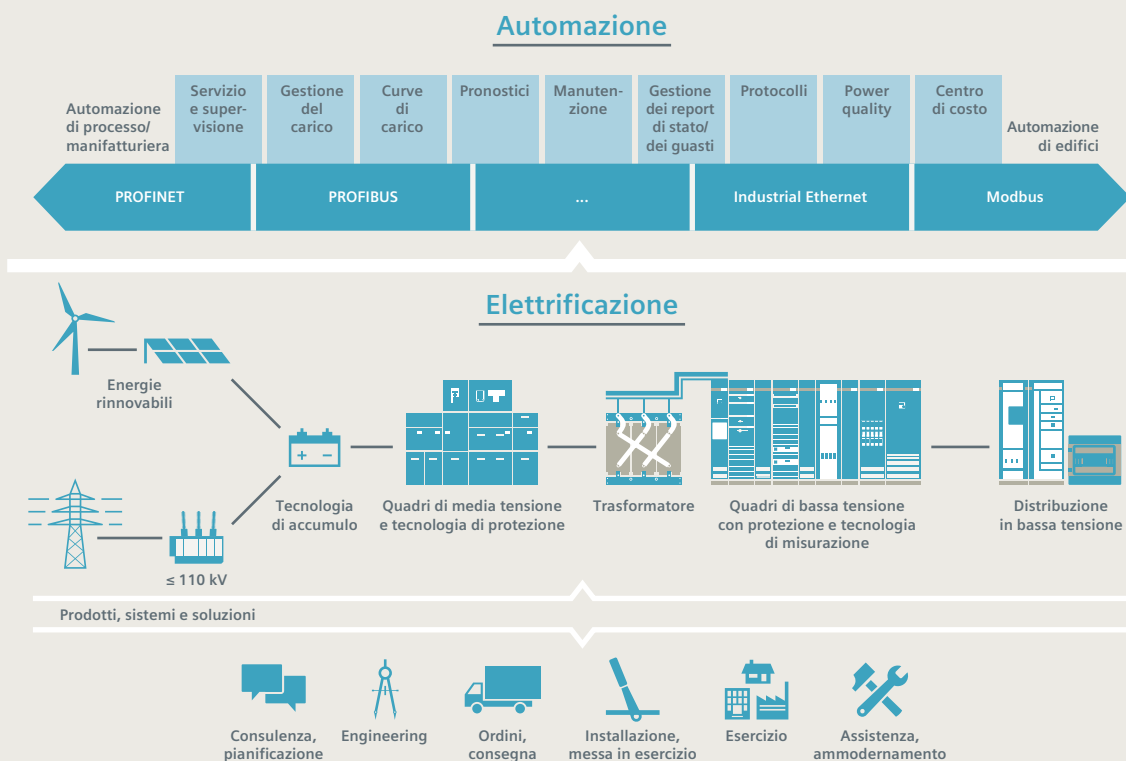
Automazione

Automazione di processo/ manifatturiera

Servizio e supervisione

Gestione del carico

Curve di carico

Pronostici

Manutenzione

Gestione dei report di stato/ dei guasti

Protocolli

Power quality

Centro di costo

Automazione di edifici

PROFINET

PROFIBUS

...

Industrial Ethernet

Modbus

Elettrificazione

Energie rinnovabili

≤ 110 kV

Tecnologia di accumulo

Quadri di media tensione e tecnologia di protezione

Trasformatore

Quadri di bassa tensione con protezione e tecnologia di misurazione

Distribuzione in bassa tensione

Prodotti, sistemi e soluzioni

Consulenza, pianificazione

Engineering

Ordini, consegna

Installazione, messa in esercizio

Esercizio

Assistenza, ammodernamento